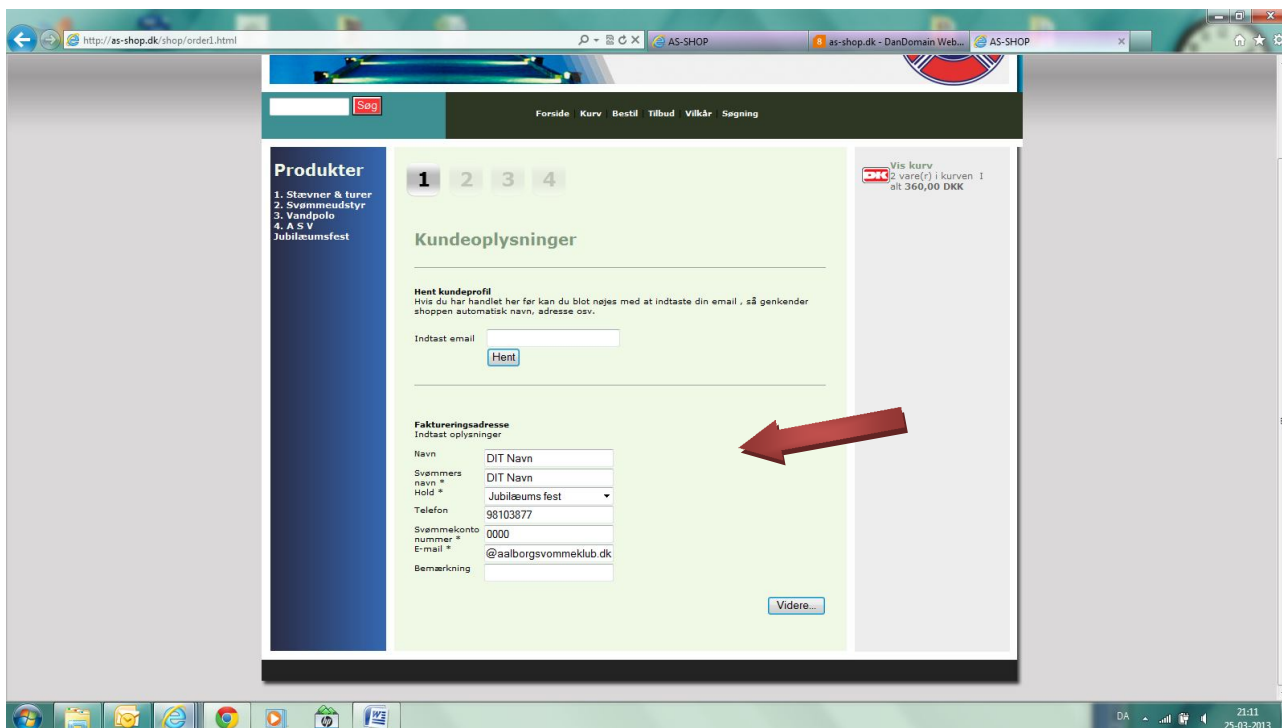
http://as-shop.dk/shop/order1.html

AS-SHOP

as-shop.dk - DanDomain Web...

AS-SHOP

Søg

Forside Kurv Bestil Tilbud Vilkår Søgning

Produkter

1. Stævner & turer
2. Svømmeudstyr
3. Vandpolo
4. A S V Jubilæumsfest

1 2 3 4

Kundeoplysninger

Hent kundeprofil
Hvis du har handlet her før kan du blot nøjes med at indtaste din email , så genkender shoppen automatisk navn, adresse osv.

Indtast email

Hent

Faktureringsadresse
Indtast oplysninger

Navn DIT Navn
Svømmers navn * DIT Navn
Hold * Jubilæums fest
Telefon 98103877
Svømmekonto nummer * 0000
E-mail * @aalborgsvommeklub.dk
Bemærkning

Videre...

Vis kurv
2 vare(r) i kurven I alt 360,00 DKK

DA 21:11 25-03-2013